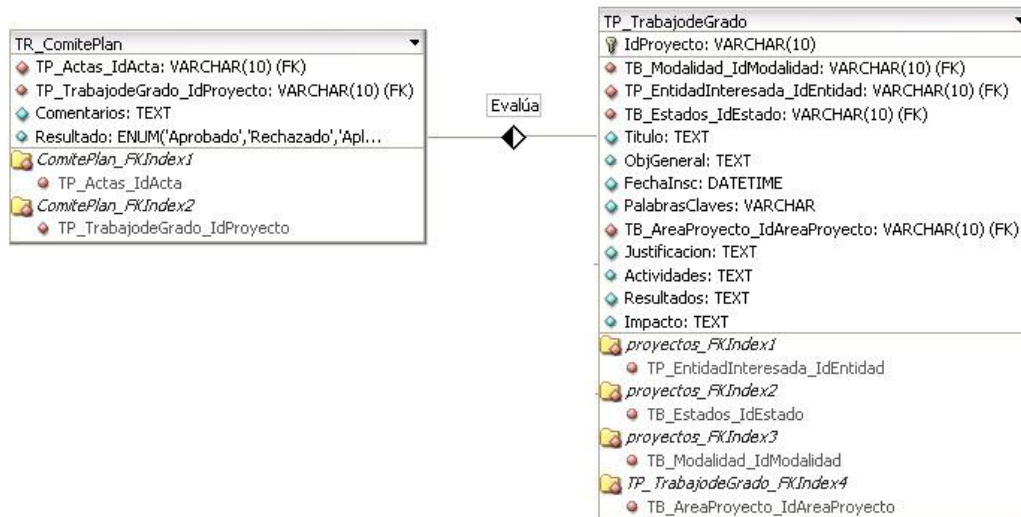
TR_ComitePlan
TP_Actas_IdActa: VARCHAR(10) (FK)
TP_TrabajodeGrado_IdProyecto: VARCHAR(10) (FK)
Comentarios: TEXT
Resultado: ENUM('Aprobado','Rechazado','Apl...
ComitePlan_FKIndex1
TP_Actas_IdActa
ComitePlan_FKIndex2
TP_TrabajodeGrado_IdProyecto

Evalúa

TP_TrabajodeGrado
IdProyecto: VARCHAR(10)
TB_Modalidad_IdModalidad: VARCHAR(10) (FK)
TP_EntidadInteresada_IdEntidad: VARCHAR(10) (FK)
TB_Estados_IdEstado: VARCHAR(10) (FK)
Titulo: TEXT
ObjGeneral: TEXT
FechaInsc: DATETIME
PalabrasClaves: VARCHAR
TB_AreaProyecto_IdAreaProyecto: VARCHAR(10) (FK)
Justificacion: TEXT
Actividades: TEXT
Resultados: TEXT
Impacto: TEXT
proyectos_FKIndex1
TP_EntidadInteresada_IdEntidad
proyectos_FKIndex2
TB_Estados_IdEstado
proyectos_FKIndex3
TB_Modalidad_IdModalidad
TP_TrabajodeGrado_FKIndex4
TB_AreaProyecto_IdAreaProyecto